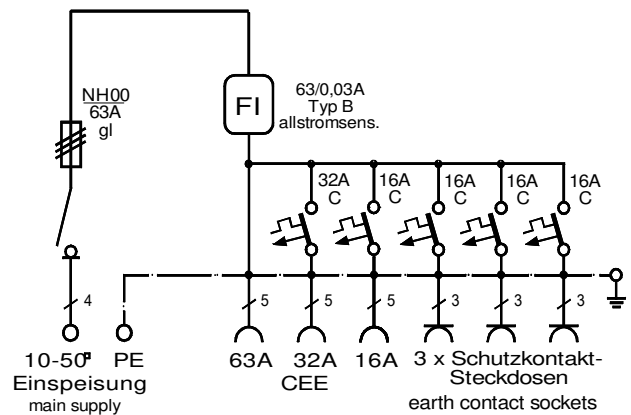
NH00
63A
gl

FI

63/0,03A
Typ B
allstromsens.

32A
C

16A
C

16A
C

16A
C

16A
C

4

5

5

5

3

3

3

10-50² PE
Einspeisung
main supply

63A 32A 16A 3 x Schutzkontakt-
CEE Steckdosen
earth contact sockets